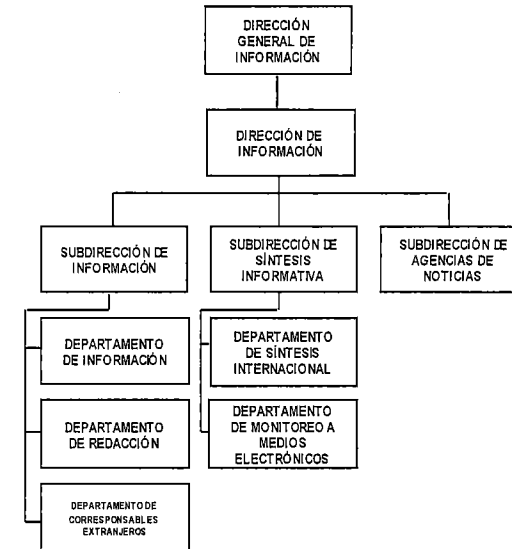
DIRECCIÓN GENERAL DE INFORMACIÓN

DIRECCIÓN DE INFORMACIÓN

SUBDIRECCIÓN DE INFORMACIÓN

SUBDIRECCIÓN DE SÍNTESIS INFORMATIVA

SUBDIRECCIÓN DE AGENCIAS DE NOTICIAS

DEPARTAMENTO DE INFORMACIÓN

DEPARTAMENTO DE REDACCIÓN

DEPARTAMENTO DE CORRESPONSABLES EXTRANJEROS

DEPARTAMENTO DE SÍNTESIS INTERNACIONAL

DEPARTAMENTO DE MONITOREO A MEDIOS ELECTRÓNICOS